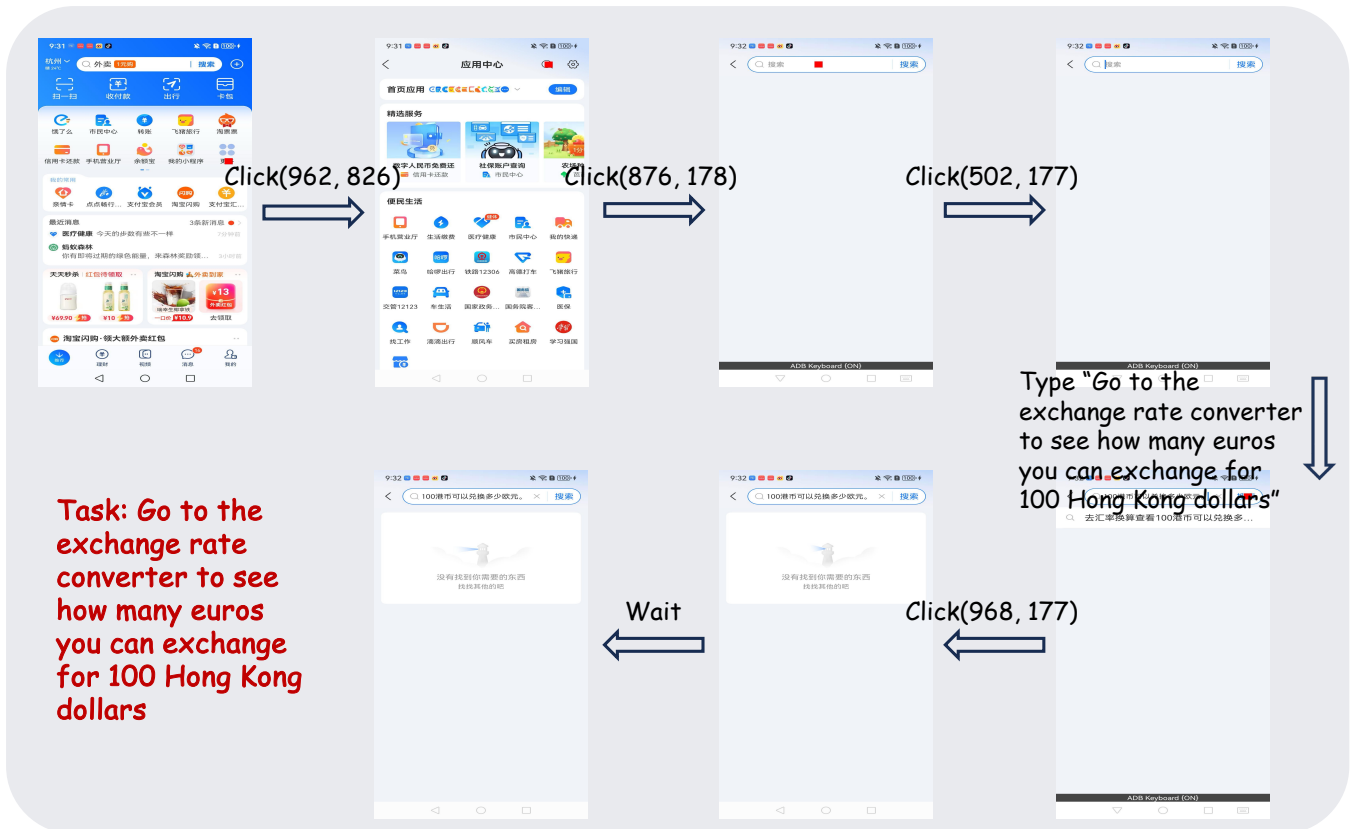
9:31
杭州 外卖 搜索
扫一扫 收付款 出行 卡包
饿了么 市民中心 转账 飞猪旅行 淘票票
信用卡还款 手机营业厅 余额宝 我的小程序 更多
我的常用
亲情卡 点点畅行 支付宝会员 淘宝闪购 支付宝汇
最近消息 3条新消息
医疗健康 今天的步数有些不一样
蚂蚁森林
你有即将过期的绿色能量，来森林收能量
天天秒杀 红包待领取
淘宝闪购 外卖到家
¥69.90 ¥10 ¥13 去领取
淘宝闪购 · 领大额外卖红包
首页 理财 视频 消息 我的

Click(962, 826)

9:31
应用中心
首页应用 编辑
精选服务
数字人民币免费还 社保账户查询
信用卡还款 市民中心
便民生活
手机营业厅 生活缴费 医疗健康 市民中心 我的快递
菜鸟 哈啰出行 铁路12306 高德打车 飞猪旅行
交管12123 车生活 国家政务 国务院客 医保
找工作 滴滴出行 顺风车 买房租房 学习强国

Click(876, 178)

9:32
搜索 搜索
ADB Keyboard (ON)

Click(502, 177)

9:32
搜索
ADB Keyboard (ON)

Type “Go to the exchange rate converter to see how many euros you can exchange for 100 Hong Kong dollars”

去汇率换算查看100港币可以兑换多...
ADB Keyboard (ON)

Click(968, 177)

9:32
100港币可以兑换多少欧元。 搜索
没有找到你需要的东西
找找其他的吧

Wait

9:32
100港币可以兑换多少欧元。 搜索
没有找到你需要的东西
找找其他的吧

Task: Go to the exchange rate converter to see how many euros you can exchange for 100 Hong Kong dollars